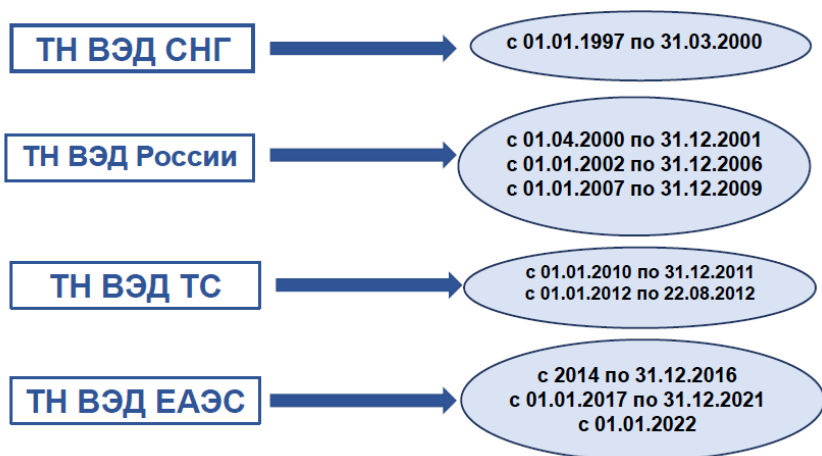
ТН ВЭД СНГ

с 01.01.1997 по 31.03.2000

ТН ВЭД России

с 01.04.2000 по 31.12.2001
с 01.01.2002 по 31.12.2006
с 01.01.2007 по 31.12.2009

ТН ВЭД ТС

с 01.01.2010 по 31.12.2011
с 01.01.2012 по 22.08.2012

ТН ВЭД ЕАЭС

с 2014 по 31.12.2016
с 01.01.2017 по 31.12.2021
с 01.01.2022